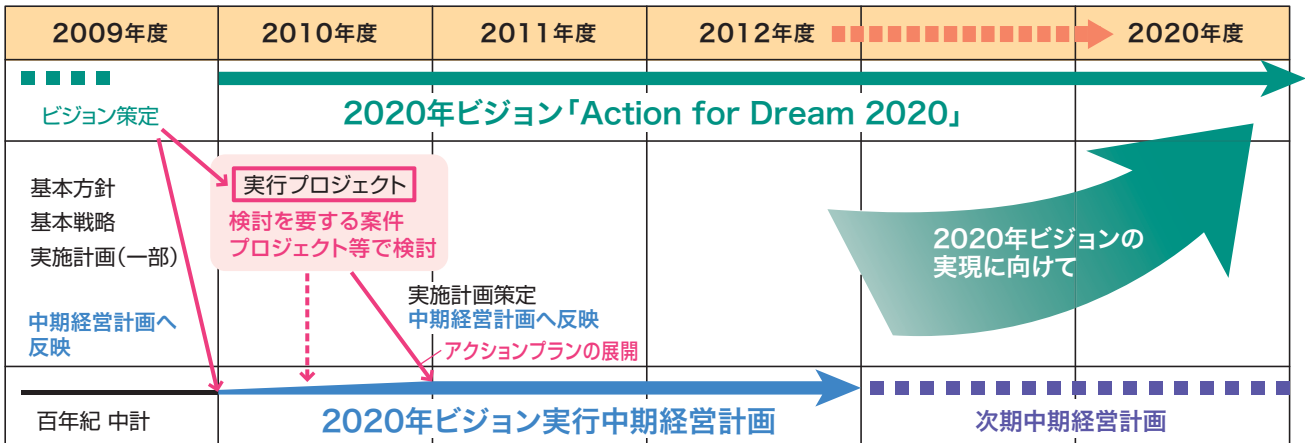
| 2009年度 | 2010年度 | 2011年度 | 2012年度 | 2020年度 |
|---|---|---|---|---|

ビジョン策定

2020年ビジョン「Action for Dream 2020」

基本方針
基本戦略
実施計画(一部)

中期経営計画へ反映

実行プロジェクト
検討を要する案件
プロジェクト等で検討

実施計画策定
中期経営計画へ反映

アクションプランの展開

2020年ビジョンの実現に向けて

百年紀 中計

2020年ビジョン実行中期経営計画

次期中期経営計画